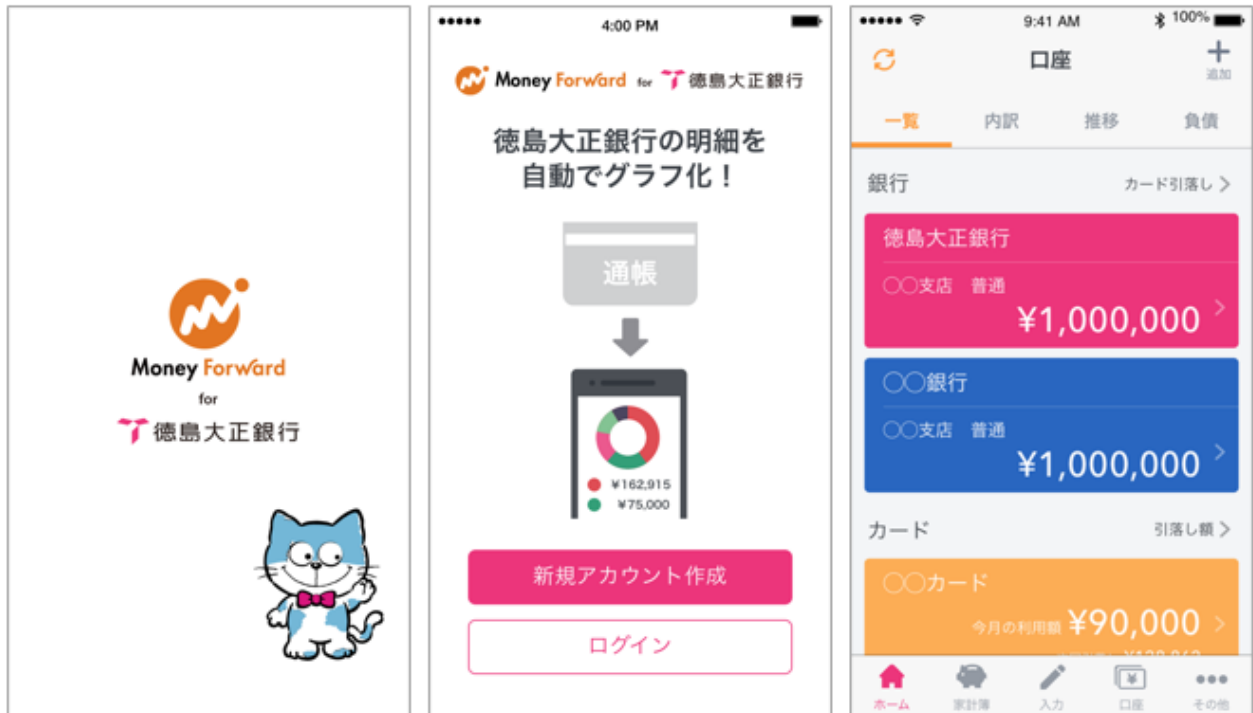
Money Forward
for
徳島大正銀行

4:00 PM
Money Forward for 徳島大正銀行
徳島大正銀行の明細を
自動でグラフ化！
通帳
¥162,915
¥75,000
新規アカウント作成
ログイン

9:41 AM
100%
口座
追加
一覧
内訳
推移
負債
銀行
カード引落し >
徳島大正銀行
○○支店 普通
¥1,000,000
○○銀行
○○支店 普通
¥1,000,000
カード
引落し額 >
○○カード
今月の利用額 ¥90,000
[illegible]
ホーム
家計簿
入力
口座
その他